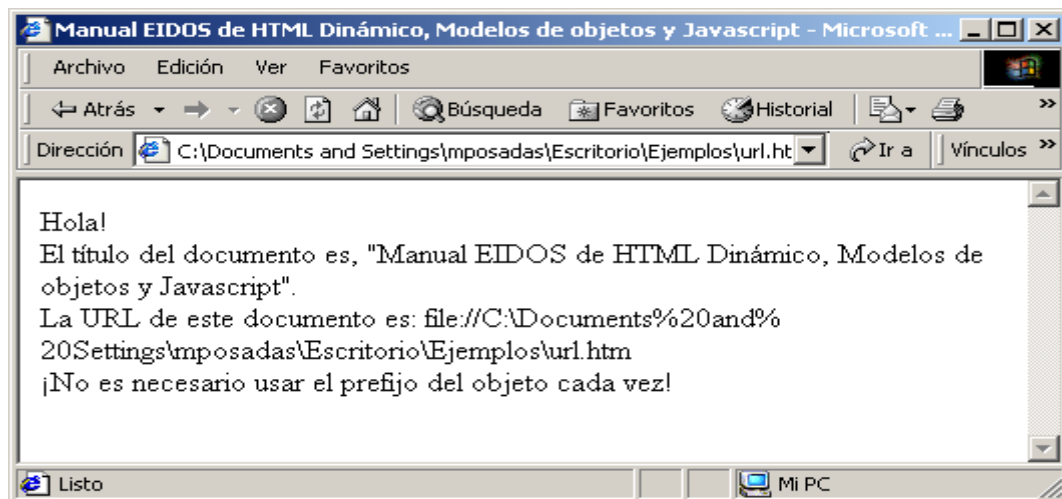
Manual EIDOS de HTML Dinámico, Modelos de objetos y Javascript - Microsoft ...

Archivo Edición Ver Favoritos

Atrás Búsqueda Favoritos Historial

Dirección C:\Documents and Settings\mposadas\Escritorio\Ejemplos\url.ht Ir a Vínculos

Hola!
El título del documento es, "Manual EIDOS de HTML Dinámico, Modelos de objetos y Javascript".
La URL de este documento es: file://C:\Documents%20and%20Settings\mposadas\Escritorio\Ejemplos\url.htm
¡No es necesario usar el prefijo del objeto cada vez!

Listo Mi PC